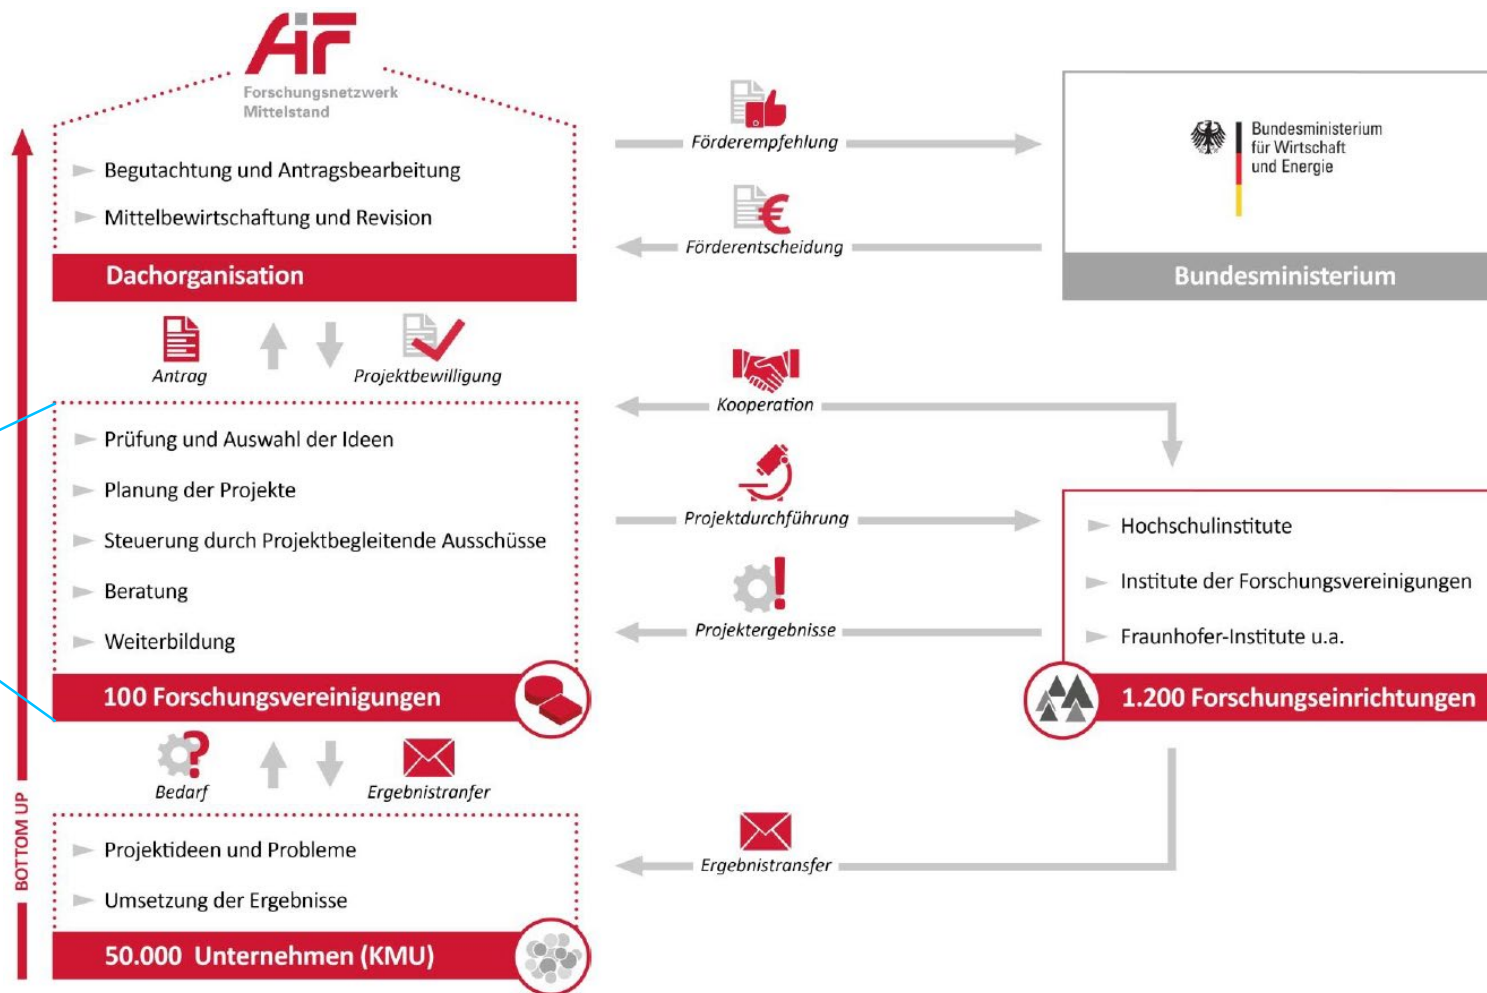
AiF
Forschungsnetzwerk Mittelstand

► Begutachtung und Antragsbearbeitung
► Mittelbewirtschaftung und Revision

Dachorganisation

Förderempfehlung

Förderentscheidung

Bundesministerium für Wirtschaft und Energie

Bundesministerium

Antrag

Projektbewilligung

Kooperation

► Prüfung und Auswahl der Ideen
► Planung der Projekte
► Steuerung durch Projektbegleitende Ausschüsse
► Beratung
► Weiterbildung

100 Forschungsvereinigungen

Projektdurchführung

Projektergebnisse

► Hochschulinstitute
► Institute der Forschungsvereinigungen
► Fraunhofer-Institute u.a.

1.200 Forschungseinrichtungen

Bedarf

Ergebnistranfer

► Projektideen und Probleme
► Umsetzung der Ergebnisse

50.000 Unternehmen (KMU)

Ergebnistransfer

BOTTOM UP